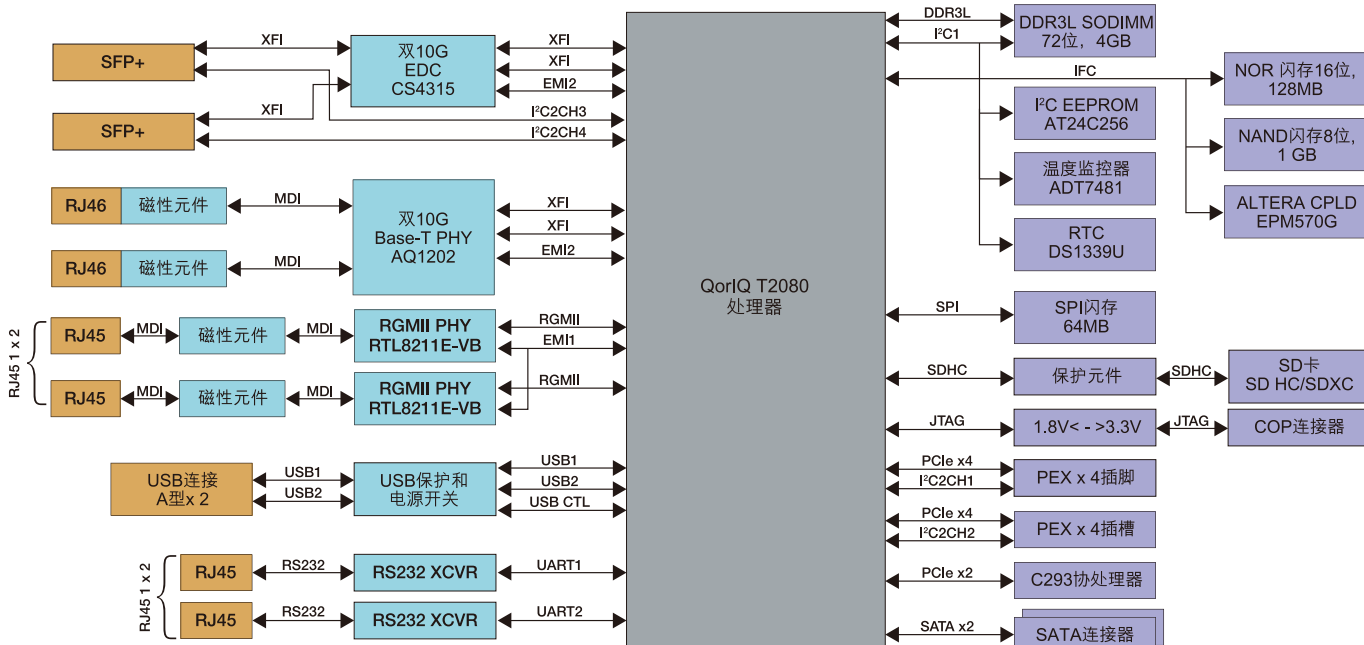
SFP+
XFI
双10G EDC CS4315
XFI
XFI
EMI2
SFP+
XFI
I$^2$C2CH3
I$^2$C2CH4
RJ46
磁性元件
MDI
双10G Base-T PHY AQ1202
XFI
XFI
EMI2
RJ46
磁性元件
MDI
RJ45 1 x 2
RJ45
MDI
磁性元件
MDI
RGMII PHY RTL8211E-VB
RGMII
EMI1
RJ45
MDI
磁性元件
MDI
RGMII PHY RTL8211E-VB
RGMII
USB连接 A型x 2
USB1
USB2
USB保护和 电源开关
USB1
USB2
USB CTL
RJ45 1 x 2
RJ45
RS232
RS232 XCVR
UART1
RJ45
RS232
RS232 XCVR
UART2
QorIQ T2080 处理器
DDR3L
DDR3L SODIMM 72位，4GB
I$^2$C1
IFC
NOR 闪存16位，128MB
I$^2$C EEPROM AT24C256
NAND闪存8位，1 GB
温度监控器 ADT7481
ALTERA CPLD EPM570G
RTC DS1339U
SPI
SPI闪存 64MB
SDHC
保护元件
SDHC
SD卡 SD HC/SDXC
JTAG
1.8V< - >3.3V
JTAG
COP连接器
PCIe x4
I$^2$C2CH1
PEX x 4插脚
PCIe x4
I$^2$C2CH2
PEX x 4插槽
PCIe x2
C293协处理器
SATA x2
SATA连接器